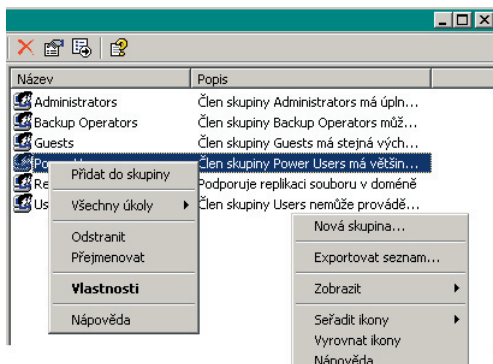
| Název | Popis |
|---|---|
| Administrators | Člen skupiny Administrators má úpln... |
| Backup Operators | Člen skupiny Backup Operators můž... |
| Guests | Člen skupiny Guests má stejná vých... |
| Pow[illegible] | Člen skupiny Power Users má větši... |
| Re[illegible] | Podporuje replikaci souboru v doméně |
| Us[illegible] | Člen skupiny Users nemůže provádě... |

Přidat do skupiny
Všechny úkoly
Odstranit
Přejmenovat
Vlastnosti
Nápověda

Nová skupina...
Exportovat seznam...
Zobrazit
Seřadit ikony
Vyrovnat ikony
Nápověda